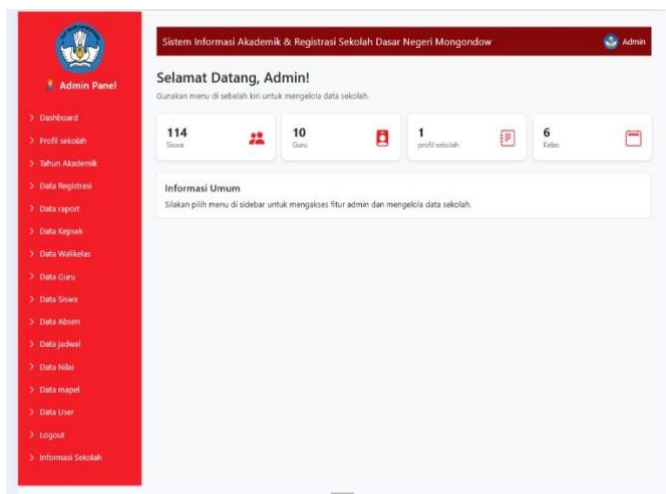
Admin Panel

> Dashboard
> Profil sekolah
> Tahun Akademik
> Data Registrasi
> Data raport
> Data Kepsek
> Data Walikelas
> Data Guru
> Data Siswa
> Data Absen
> Data jadwal
> Data Nilai
> Data mapel
> Data User
> Logout
> Informasi Sekolah

Sistem Informasi Akademik & Registrasi Sekolah Dasar Negeri Mongondow

Admin

Selamat Datang, Admin!

Gunakan menu di sebelah kiri untuk mengelola data sekolah.

114
Siswa

10
Guru

1
profil sekolah

6
Kelas

Informasi Umum

Silakan pilih menu di sidebar untuk mengakses fitur admin dan mengelola data sekolah.